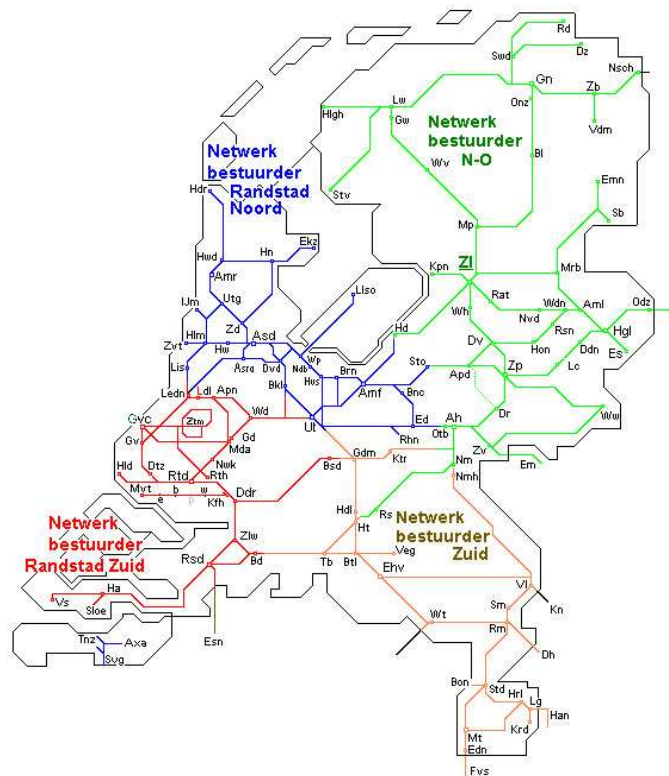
Rd
Swd
Dz
Gn
Nsch
Onz
Zb
Vdm
Lw
Hlgh
Gw
Netwerk bestuurder N-O
Wv
Bl
Netwerk bestuurder Randstad Noord
Stv
Emn
Hdr
Sb
Mp
Hwd
Hn
Ekz
Kpn
Zl
Mrb
Amr
Utg
Lls
Rat
Wdn
Aml
Odz
IJm
Wh
Nvd
Hgl
Hlm
Zd
Asd
Hd
Rsn
Ddn
Es
Zvt
Hw
Dv
Hon
Lc
Lis
Asra
Dvd
Ndb
Wp
Sto
Zp
Hvs
Brn
Apd
Ledn
Ldl
Apn
Bkl
Amf
Bnc
Dr
Ww
Gvc
Wd
Ztm
Ed
Ah
Gv
Gd
Ut
Rhn
Otb
Mda
Zv
Em
Hld
Dtz
Nwk
Gdm
Ktr
Nm
Rtd
Rth
Bsd
Nmh
Mvt
b
w
Ddr
Kfh
e
Hdl
Rs
Netwerk bestuurder Zuid
Netwerk bestuurder Randstad Zuid
Zlw
Ht
Veg
Rsd
Bd
Tb
Btl
Ehv
Ha
Vs
Sloe
Vl
Kn
Wt
Sm
Rm
Esn
Dh
Tnz
Axa
Svg
Bon
Std
Hrl
Lg
Han
Krd
Mt
Edn
Fvs